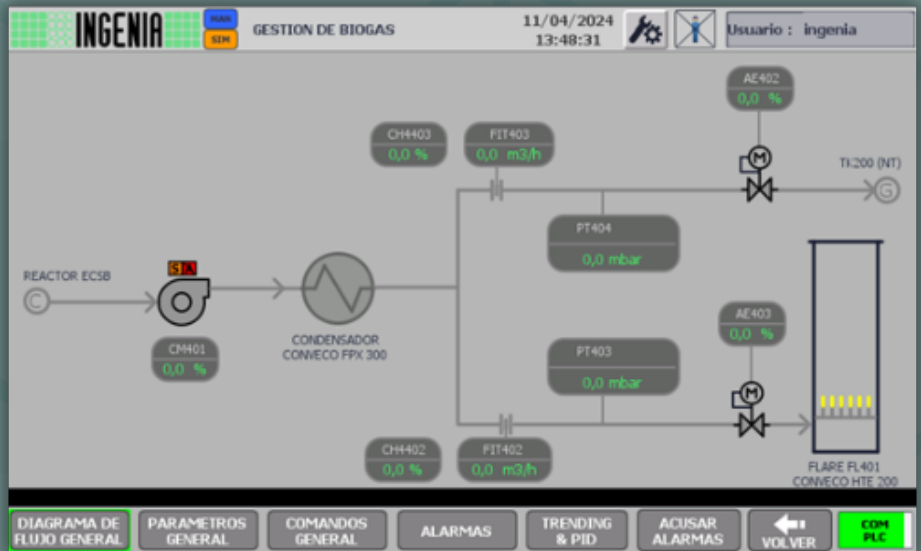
INGENIA
MAN
SIM
GESTION DE BIOGAS
11/04/2024
13:48:31
Usuario : ingenia

AE402
0,0 %
CH4403
0,0 %
FIT403
0,0 m3/h
TI:200 (NT)
G
PT404
0,0 mbar
REACTOR ECSB
C
S
CONDENSADOR
CONVECO FPX 300
CM401
0,0 %
AE403
0,0 %
M
M
PT403
0,0 mbar
CH4402
0,0 %
FIT402
0,0 m3/h
FLARE FL401
CONVECO HTE 200

DIAGRAMA DE FLUJO GENERAL
PARAMETROS GENERAL
COMANDOS GENERAL
ALARMAS
TRENDING & PID
ACUSAR ALARMAS
VOLVER
COM PLC